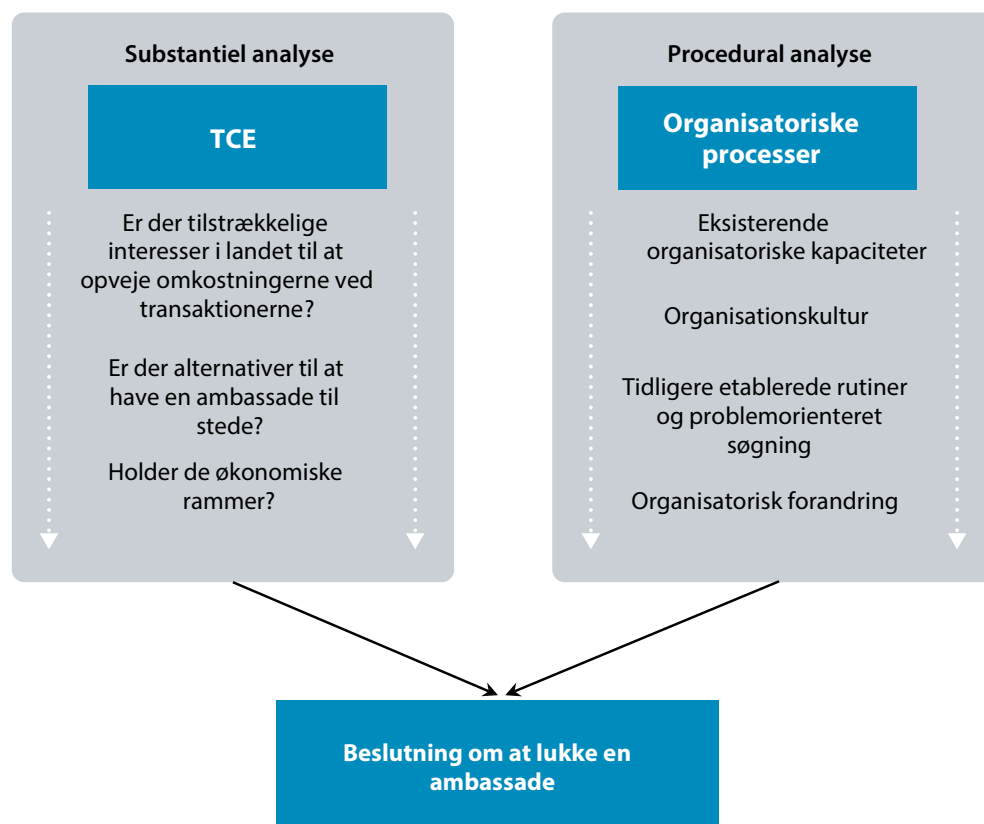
Substantiel analyse

TCE

Er der tilstrækkelige interesser i landet til at opveje omkostningerne ved transaktionerne?

Er der alternativer til at have en ambassade til stede?

Holder de økonomiske rammer?

Procedural analyse

Organisatoriske processer

Eksisterende organisatoriske kapaciteter

Organisationskultur

Tidligere etablerede rutiner og problemorienteret søgning

Organisatorisk forandring

Beslutning om at lukke en ambassade